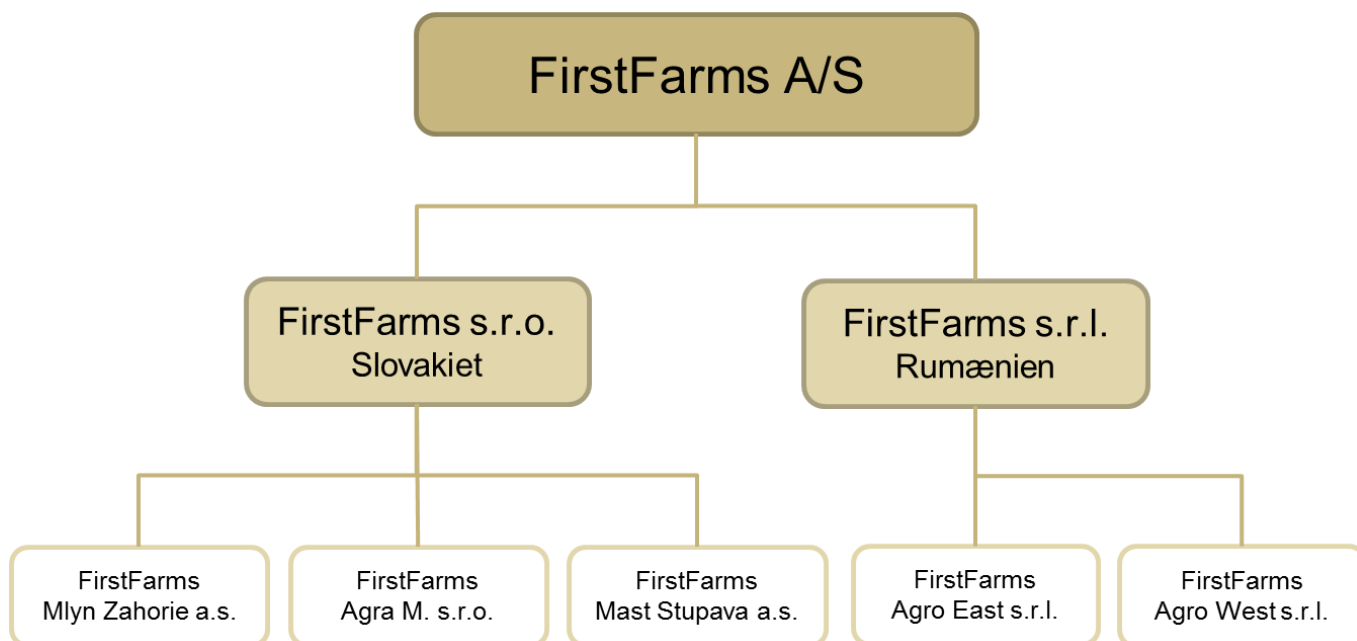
FirstFarms A/S

FirstFarms s.r.o.
Slovakiet

FirstFarms s.r.l.
Rumænien

FirstFarms
Mlyn Zahorie a.s.

FirstFarms
Agra M. s.r.o.

FirstFarms
Mast Stupava a.s.

FirstFarms
Agro East s.r.l.

FirstFarms
Agro West s.r.l.